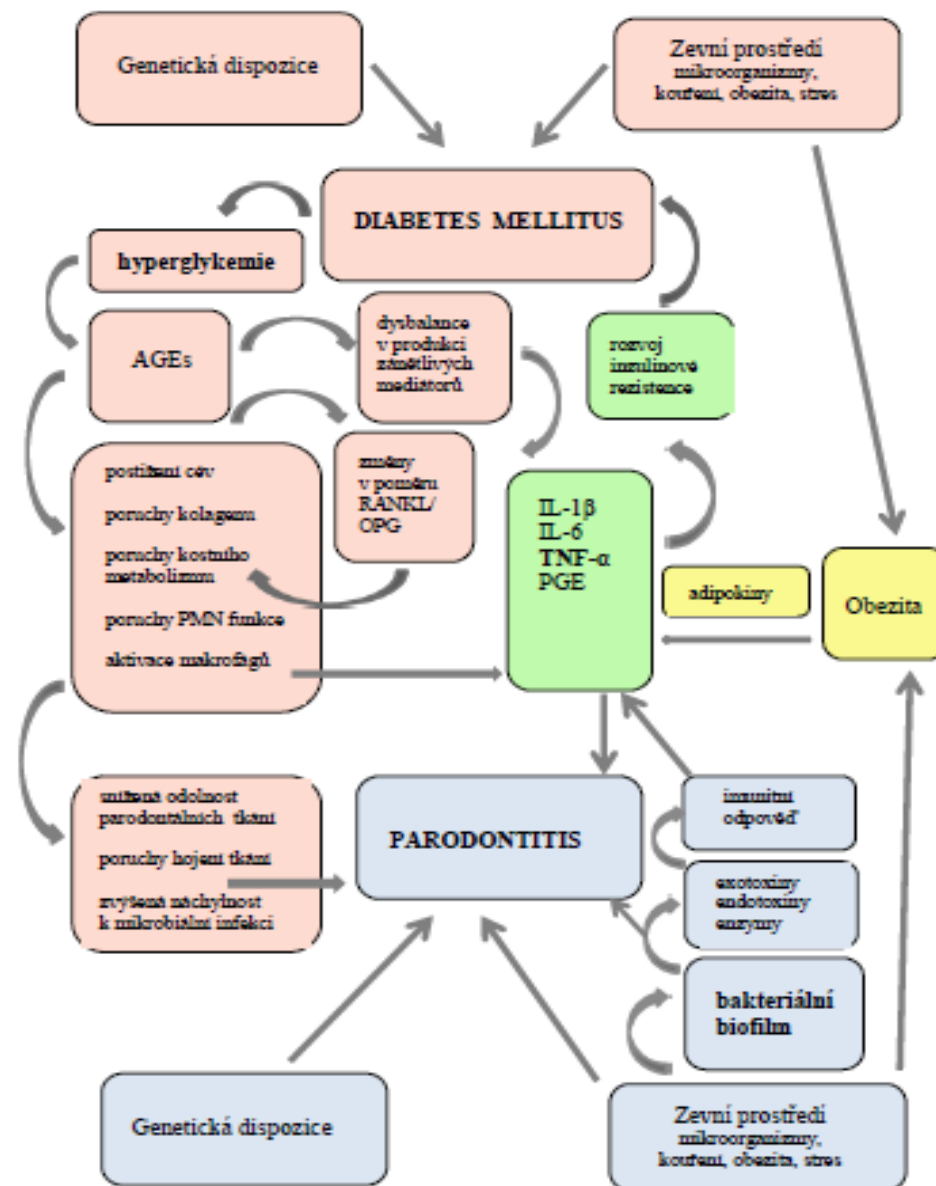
Genetická dispozice

Zevní prostředí
mikroorganizmy,
kouření, obezita, stres

DIABETES MELLITUS

hyperglykemie

AGEs

dysbalance v produkci zánětlivých mediátorů

rozvoj inzulinové rezistence

změny v poměru RANKL/ OPG

postižení cév

poruchy kolagenu

poruchy kostního metabolizmu

poruchy PMN funkce

aktivace makrofágů

IL-1β
IL-6
TNF-α
PGE

adipokiny

Obezita

snížená odolnost parodontálních tkání

poruchy hojení tkání

zvýšená náchylnost k mikrobiální infekci

PARODONTITIS

imunitní odpověď

exotoxiny
endotoxiny
enzymy

bakteriální biofilm

Genetická dispozice

Zevní prostředí
mikroorganizmy,
kouření, obezita, stres